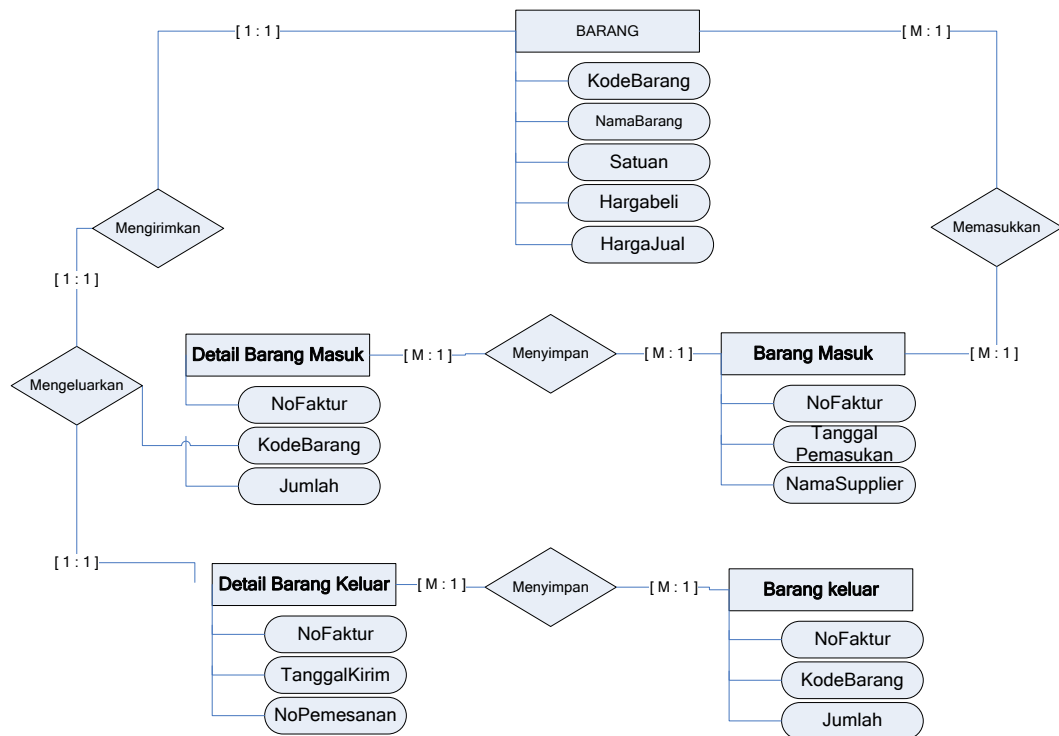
[1 : 1]

BARANG

[M : 1]

KodeBarang

NamaBarang

Satuan

Hargabeli

HargaJual

Mengirimkan

Memasukkan

[1 : 1]

Detail Barang Masuk

[M : 1]

Menyimpan

[M : 1]

Barang Masuk

[M : 1]

Mengeluarkan

NoFaktur

KodeBarang

Jumlah

NoFaktur

Tanggal Pemasukan

NamaSupplier

[1 : 1]

Detail Barang Keluar

[M : 1]

Menyimpan

[M : 1]

Barang keluar

NoFaktur

TanggalKirim

NoPemesanan

NoFaktur

KodeBarang

Jumlah